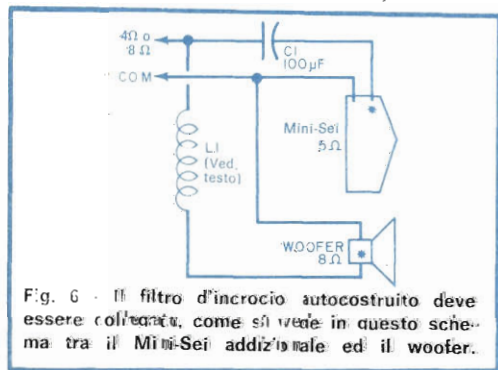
4Ω o
8 Ω
C1
100 μF
COM
Mini-Sei
5 Ω
L1
(Ved.
testo)
WOOFER
8 Ω

Fig. 6 - Il filtro d'incrocio autocostruito deve essere collegato, come si vede in questo schema tra il Mini-Sei addizionale ed il woofer.